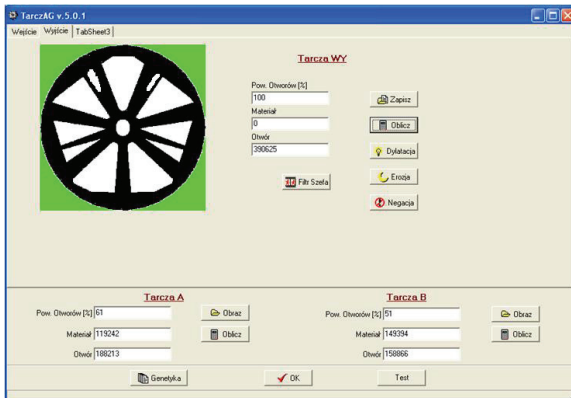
TarczAG v.5.0.1

Wejście Wyjście TabSheet3

Tarcza WY

Pow. Otworów [%]
100
Materiał
0
Otwór
390625

Zapisz
Oblicz
Dylatacja
Erozja
Negacja

Filtr Szefa

Tarcza A

Pow. Otworów [%] 61
Materiał 119242
Otwór 188213

Obraz
Oblicz

Tarcza B

Pow. Otworów [%] 51
Materiał 149394
Otwór 158866

Obraz
Oblicz

Genetyka
OK
Test